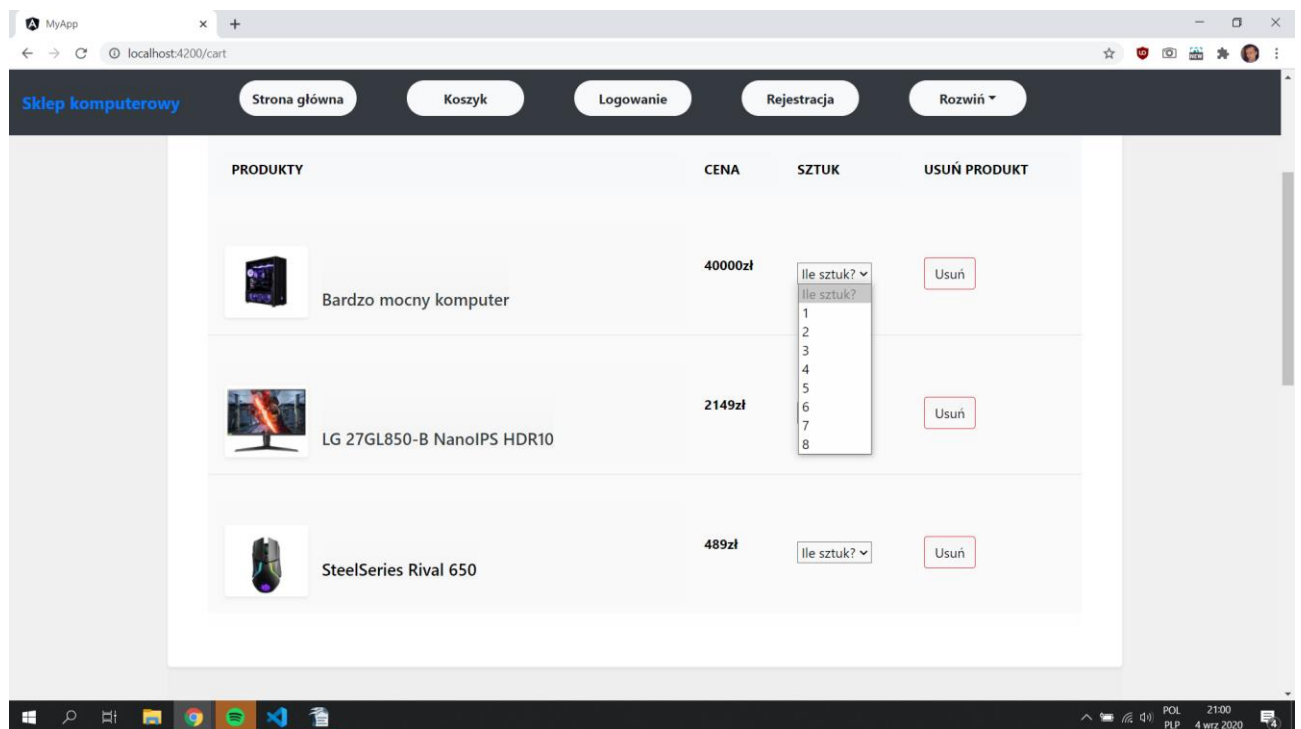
MyApp
localhost:4200/cart

Sklep komputerowy
Strona główna
Koszyk
Logowanie
Rejestracja
Rozwiń

| PRODUKTY | CENA | SZTUK | USUŃ PRODUKT |
|---|---|---|---|
| Bardzo mocny komputer | 40000zł | Ile sztuk? | Usuń |
| LG 27GL850-B NanoIPS HDR10 | 2149zł | | Usuń |
| SteelSeries Rival 650 | 489zł | Ile sztuk? | Usuń |

Ile sztuk?
1
2
3
4
5
6
7
8

POL
PLP
21:00
4 wrz 2020
4